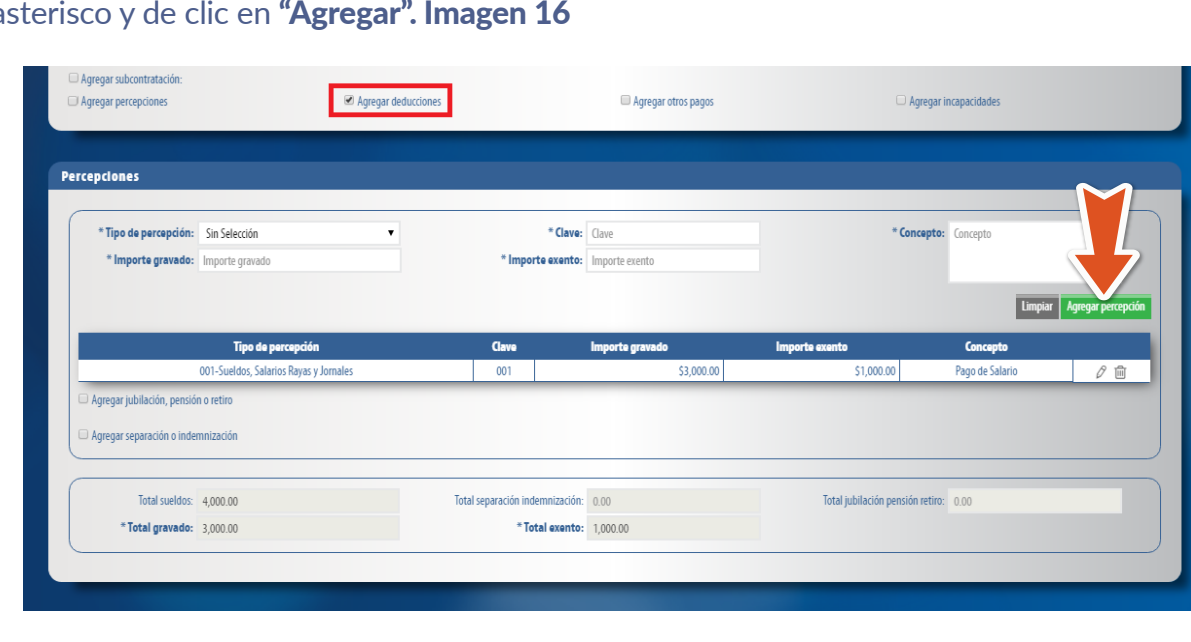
asterisco y de clic en **"Agregar". Imagen 16**

Agregar subcontratación:

Agregar percepciones

Agregar deducciones

Agregar otros pagos

Agregar incapacidades

Percepciones

* Tipo de percepción: Sin Selección

* Clave: Clave

* Concepto: Concepto

* Importe gravado: Importe gravado

* Importe exento: Importe exento

Limpiar

Agregar percepción

| Tipo de percepción | Clave | Importe gravado | Importe exento | Concepto | |
|---|---|---|---|---|---|
| 001-Sueldos, Salarios Rayas y Jornales | 001 | $3,000.00 | $1,000.00 | Pago de Salario | |

Agregar jubilación, pensión o retiro

Agregar separación o indemnización

Total sueldos: 4,000.00

Total separación indemnización: 0.00

Total jubilación pensión retiro: 0.00

* Total gravado: 3,000.00

* Total exento: 1,000.00